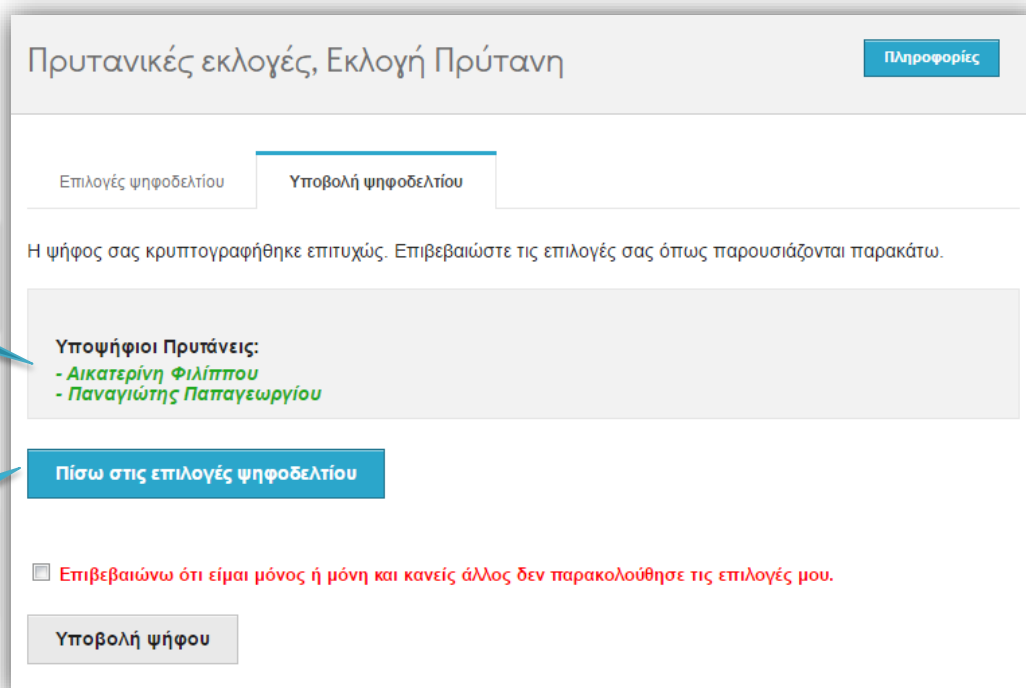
Πρυτανικές εκλογές, Εκλογή Πρύτανη

Πληροφορίες

Επιλογές ψηφοδελτίου

Υποβολή ψηφοδελτίου

Η ψήφος σας κρυπτογραφήθηκε επιτυχώς. Επιβεβαιώστε τις επιλογές σας όπως παρουσιάζονται παρακάτω.

Υποψήφιοι Πρυτάνεις:
- Αικατερίνη Φιλίππου
- Παναγιώτης Παπαγεωργίου

Πίσω στις επιλογές ψηφοδελτίου

Επιβεβαιώνω ότι είμαι μόνος ή μόνη και κανείς άλλος δεν παρακολούθησε τις επιλογές μου.

Υποβολή ψήφου